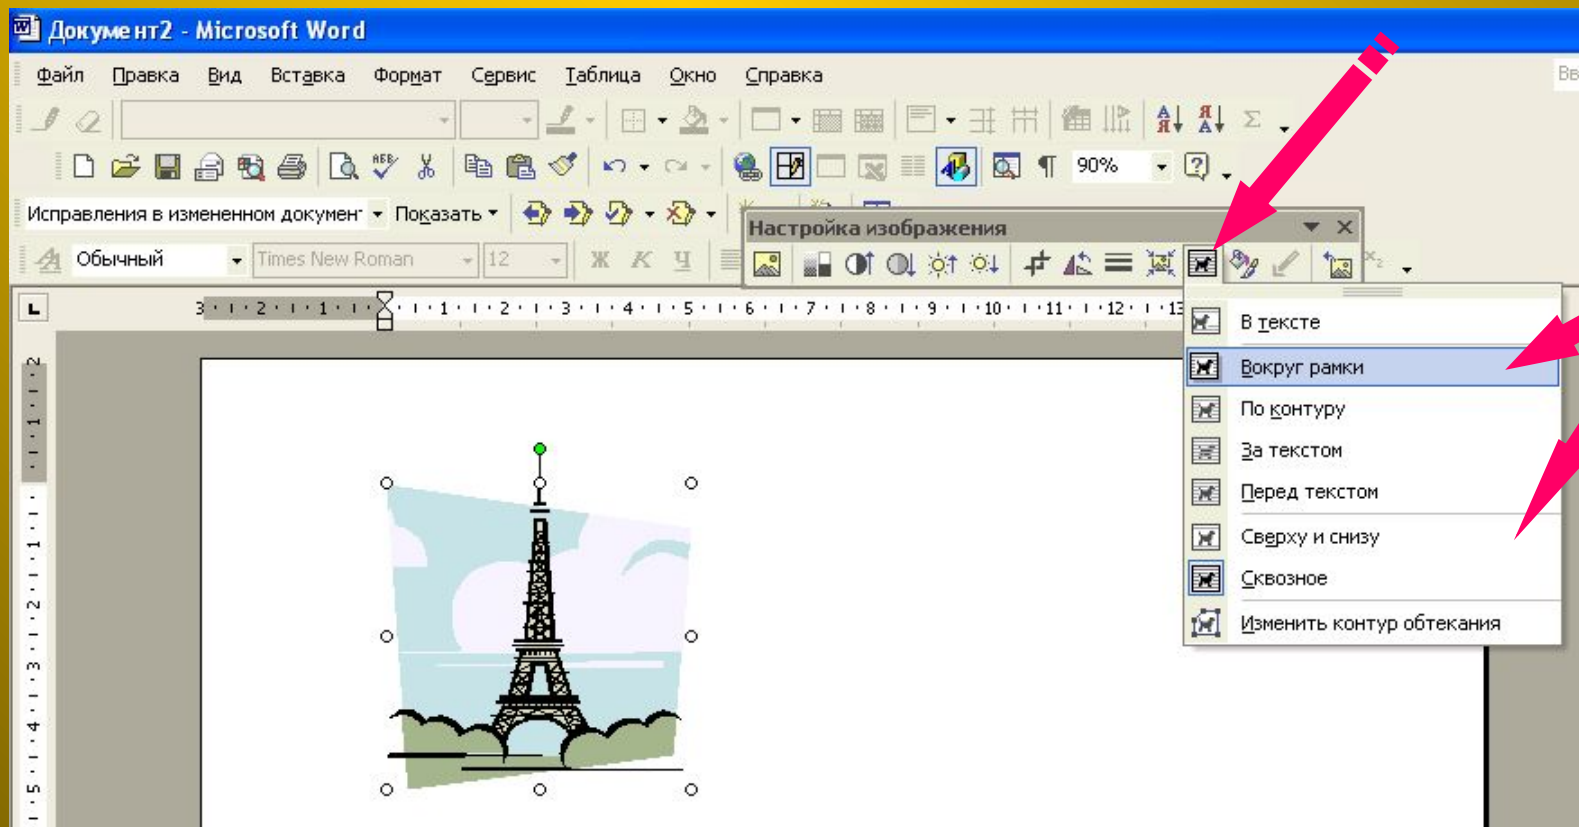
Документ2 - Microsoft Word

Файл Правка Вид Вставка Формат Сервис Таблица Окно Справка

Вв

90%

Исправления в измененном докумен Показать

Настройка изображения

Обычный Times New Roman 12

Ж К Ч

3 · 2 · 1 · 1 · 2 · 3 · 4 · 5 · 6 · 7 · 8 · 9 · 10 · 11 · 12 · 13

В тексте
Вокруг рамки
По контуру
За текстом
Перед текстом
Сверху и снизу
Сквозное
Изменить контур обтекания